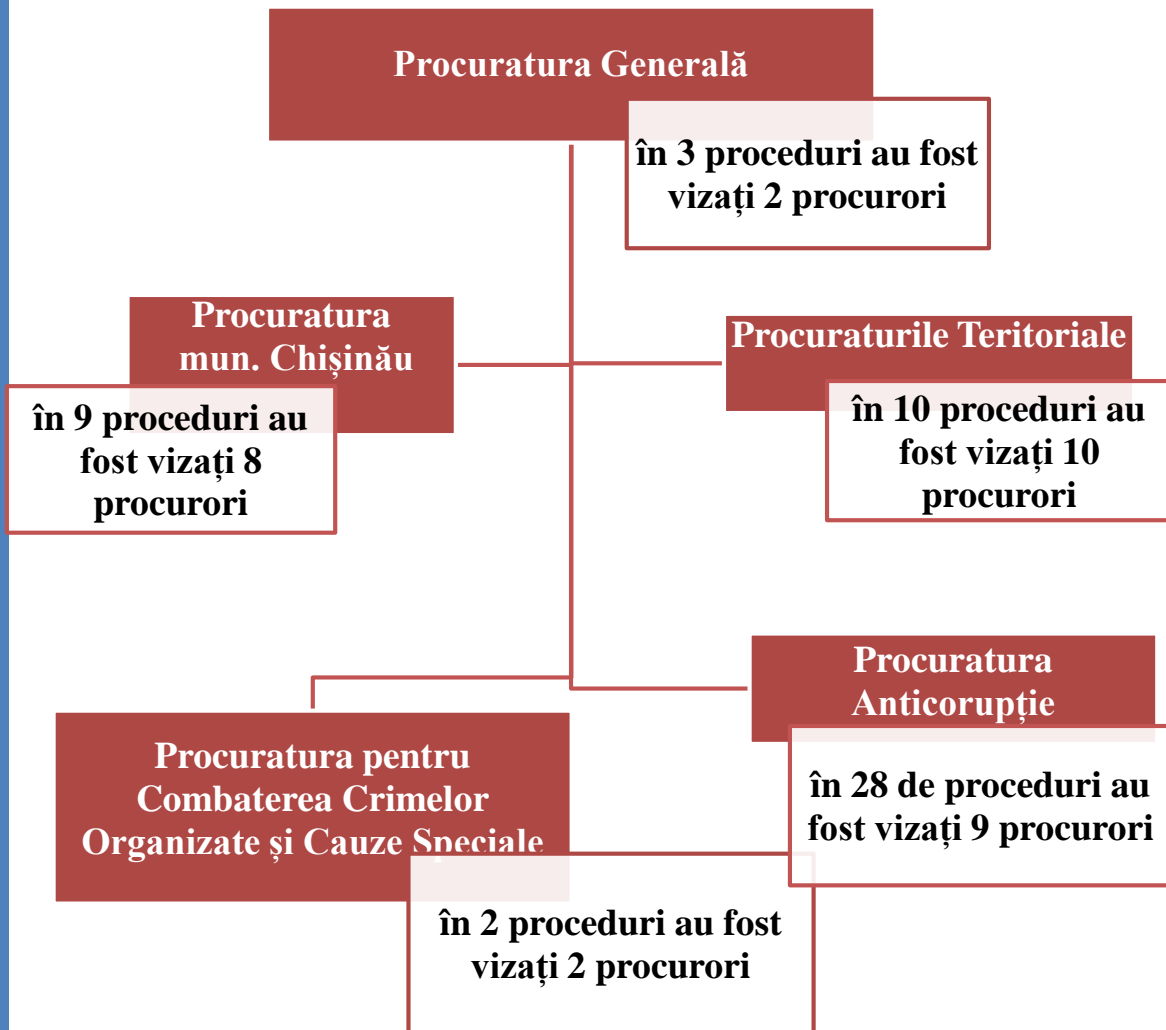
Procuratura Generală

în 3 proceduri au fost vizați 2 procurori

Procuratura mun. Chișinău

în 9 proceduri au fost vizați 8 procurori

Procuraturile Teritoriale

în 10 proceduri au fost vizați 10 procurori

Procuratura Anticorupție

în 28 de proceduri au fost vizați 9 procurori

Procuratura pentru Combaterea Crimelor Organizate și Cauze Speciale

în 2 proceduri au fost vizați 2 procurori